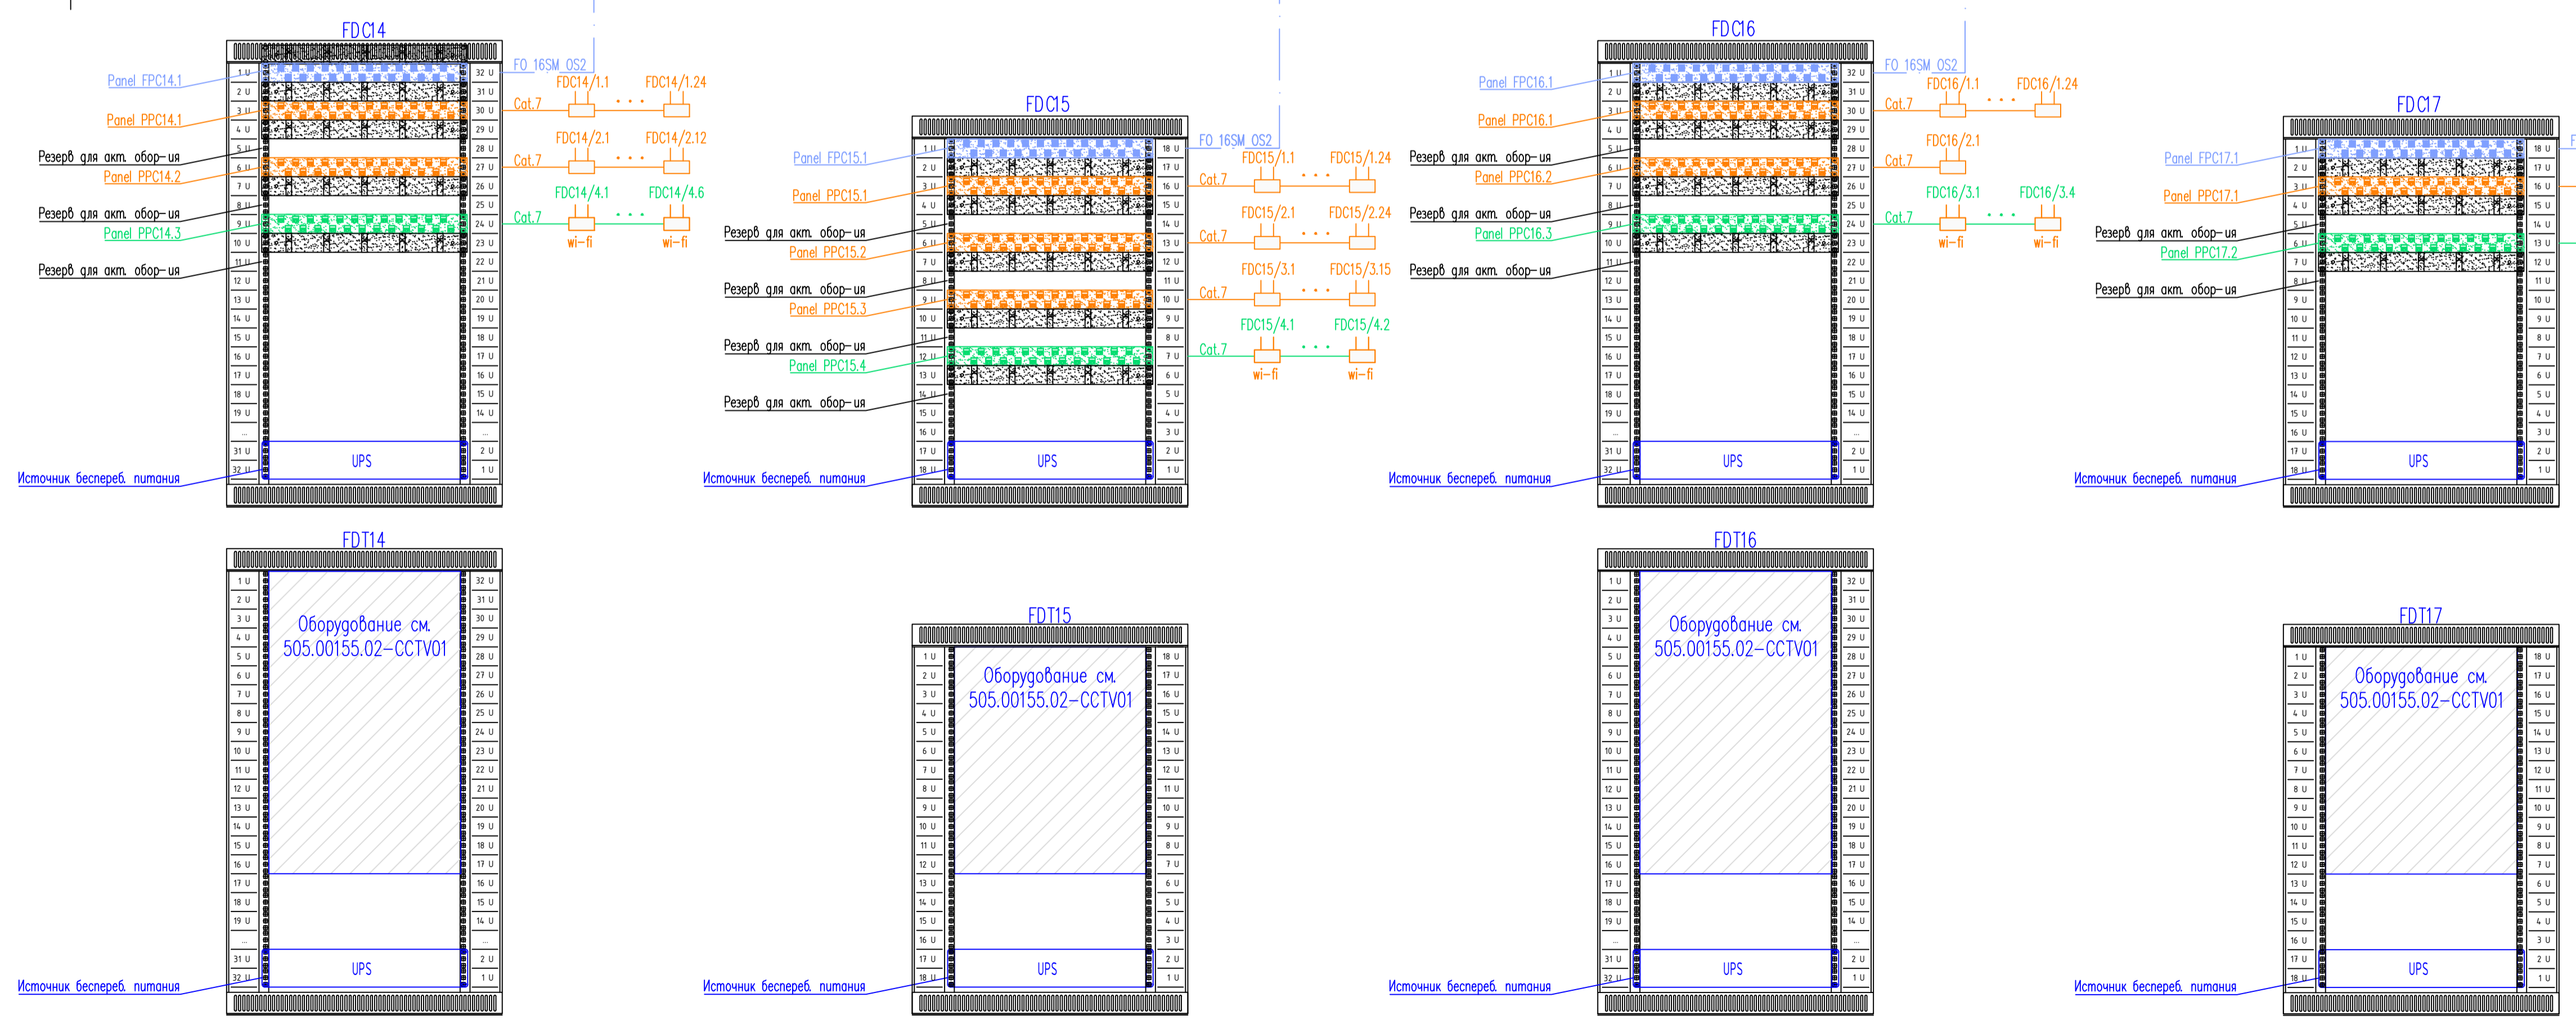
FDC14

Panel FPC14.1
Panel PPC14.1
Резерв для акт. обор-ия
Panel PPC14.2
Резерв для акт. обор-ия
Panel PPC14.3
Резерв для акт. обор-ия
Источник беспереб. питания

1 U
2 U
3 U
4 U
5 U
6 U
7 U
8 U
9 U
10 U
11 U
12 U
13 U
14 U
15 U
16 U
17 U
18 U
19 U
...
31 U
32 U

32 U
31 U
30 U
29 U
28 U
27 U
26 U
25 U
24 U
23 U
22 U
21 U
20 U
19 U
18 U
17 U
16 U
15 U
14 U
...
2 U
1 U

UPS

FO 16SM OS2
Cat.7
FDC14/1.1
FDC14/1.24
Cat.7
FDC14/2.1
FDC14/2.12
Cat.7
FDC14/4.1
FDC14/4.6
wi-fi
wi-fi

FDC15

Panel FPC15.1
Panel PPC15.1
Резерв для акт. обор-ия
Panel PPC15.2
Резерв для акт. обор-ия
Panel PPC15.3
Резерв для акт. обор-ия
Panel PPC15.4
Резерв для акт. обор-ия
Источник беспереб. питания

1 U
2 U
3 U
4 U
5 U
6 U
7 U
8 U
9 U
10 U
11 U
12 U
13 U
14 U
15 U
16 U
17 U
18 U

18 U
17 U
16 U
15 U
14 U
13 U
12 U
11 U
10 U
9 U
8 U
7 U
6 U
5 U
4 U
3 U
2 U
1 U

UPS

FO 16SM OS2
Cat.7
FDC15/1.1
FDC15/1.24
Cat.7
FDC15/2.1
FDC15/2.24
Cat.7
FDC15/3.1
FDC15/3.15
Cat.7
FDC15/4.1
FDC15/4.2
wi-fi
wi-fi

FDC16

Panel FPC16.1
Panel PPC16.1
Резерв для акт. обор-ия
Panel PPC16.2
Резерв для акт. обор-ия
Panel PPC16.3
Резерв для акт. обор-ия
Источник беспереб. питания

1 U
2 U
3 U
4 U
5 U
6 U
7 U
8 U
9 U
10 U
11 U
12 U
13 U
14 U
15 U
16 U
17 U
18 U
19 U
...
31 U
32 U

32 U
31 U
30 U
29 U
28 U
27 U
26 U
25 U
24 U
23 U
22 U
21 U
20 U
19 U
18 U
17 U
16 U
15 U
14 U
...
2 U
1 U

UPS

FO 16SM OS2
Cat.7
FDC16/1.1
FDC16/1.24
Cat.7
FDC16/2.1
Cat.7
FDC16/3.1
FDC16/3.4
wi-fi
wi-fi

FDC17

Panel FPC17.1
Panel PPC17.1
Резерв для акт. обор-ия
Panel PPC17.2
Резерв для акт. обор-ия
Источник беспереб. питания

1 U
2 U
3 U
4 U
5 U
6 U
7 U
8 U
9 U
10 U
11 U
12 U
13 U
14 U
15 U
16 U
17 U
18 U

18 U
17 U
16 U
15 U
14 U
13 U
12 U
11 U
10 U
9 U
8 U
7 U
6 U
5 U
4 U
3 U
2 U
1 U

UPS

F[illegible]

FDT14

Оборудование см.
505.00155.02-CCTV01

1 U
2 U
3 U
4 U
5 U
6 U
7 U
8 U
9 U
10 U
11 U
12 U
13 U
14 U
15 U
16 U
17 U
18 U
19 U
...
31 U
32 U

32 U
31 U
30 U
29 U
28 U
27 U
26 U
25 U
24 U
23 U
22 U
21 U
20 U
19 U
18 U
17 U
16 U
15 U
14 U
...
2 U
1 U

UPS
Источник беспереб. питания

FDT15

Оборудование см.
505.00155.02-CCTV01

1 U
2 U
3 U
4 U
5 U
6 U
7 U
8 U
9 U
10 U
11 U
12 U
13 U
14 U
15 U
16 U
17 U
18 U

18 U
17 U
16 U
15 U
14 U
13 U
12 U
11 U
10 U
9 U
8 U
7 U
6 U
5 U
4 U
3 U
2 U
1 U

UPS
Источник беспереб. питания

FDT16

Оборудование см.
505.00155.02-CCTV01

1 U
2 U
3 U
4 U
5 U
6 U
7 U
8 U
9 U
10 U
11 U
12 U
13 U
14 U
15 U
16 U
17 U
18 U
19 U
...
31 U
32 U

32 U
31 U
30 U
29 U
28 U
27 U
26 U
25 U
24 U
23 U
22 U
21 U
20 U
19 U
18 U
17 U
16 U
15 U
14 U
...
2 U
1 U

UPS
Источник беспереб. питания

FDT17

Оборудование см.
505.00155.02-CCTV01

1 U
2 U
3 U
4 U
5 U
6 U
7 U
8 U
9 U
10 U
11 U
12 U
13 U
14 U
15 U
16 U
17 U
18 U

18 U
17 U
16 U
15 U
14 U
13 U
12 U
11 U
10 U
9 U
8 U
7 U
6 U
5 U
4 U
3 U
2 U
1 U

UPS
Источник беспереб. питания